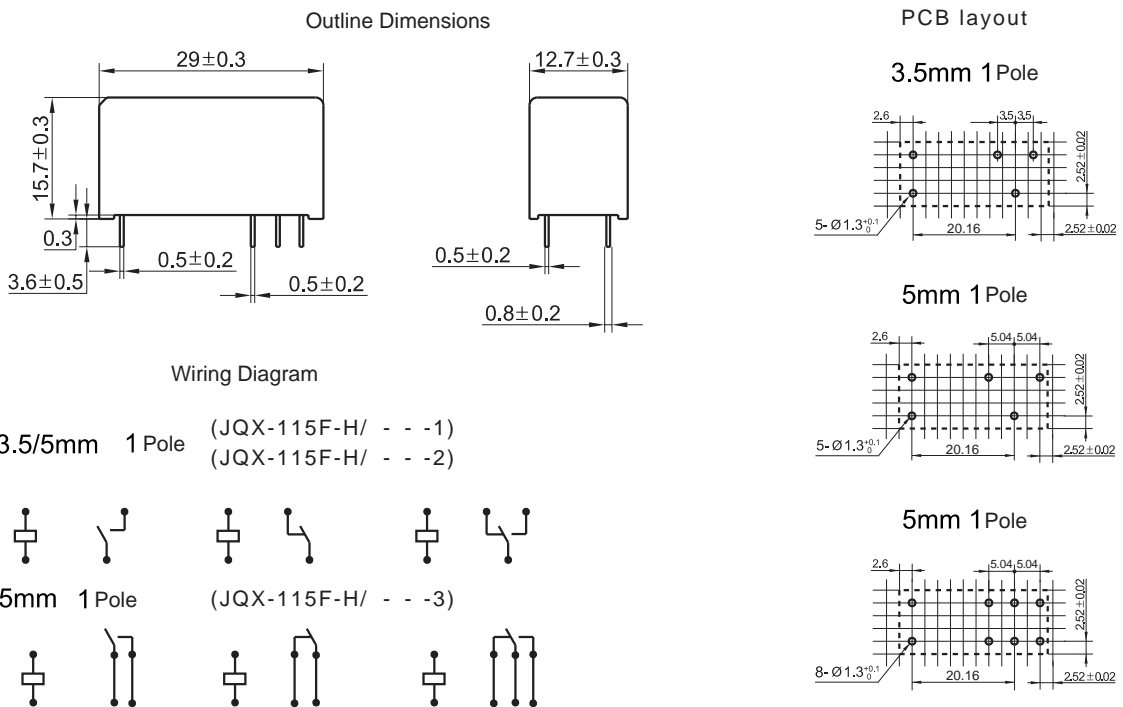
Outline Dimensions

29±0.3

12.7±0.3

15.7±0.3

0.3

0.5±0.2

3.6±0.5

0.5±0.2

0.5±0.2

0.8±0.2

Wiring Diagram

3.5/5mm 1 Pole (JQX-115F-H/ - - -1)
(JQX-115F-H/ - - -2)

5mm 1 Pole (JQX-115F-H/ - - -3)

PCB layout

3.5mm 1 Pole

2.6

3.5 3.5

$2.52\pm0.02$

5- $Ø1.3^{+0.1}_{0}$

20.16

$2.52\pm0.02$

5mm 1 Pole

2.6

5.04 5.04

$2.52\pm0.02$

5- $Ø1.3^{+0.1}_{0}$

20.16

$2.52\pm0.02$

5mm 1 Pole

2.6

5.04 5.04

$2.52\pm0.02$

8- $Ø1.3^{+0.1}_{0}$

20.16

$2.52\pm0.02$